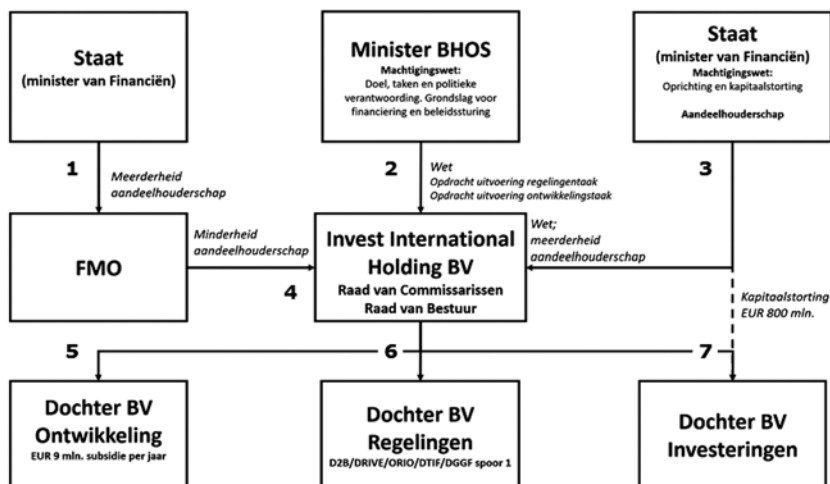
Staat
(minister van Financiën)

Minister BHOS
Machtigingswet:
Doel, taken en politieke verantwoording. Grondslag voor financiering en beleidssturing

Staat
(minister van Financiën)
Machtigingswet:
Oprichting en kapitaalstorting

Aandeelhouderschap

1
Meerderheid aandeelhouderschap

2
Wet
Opdracht uitvoering regelingentaak
Opdracht uitvoering ontwikkelingstaak

3

FMO

Minderheid aandeelhouderschap

Invest International Holding BV
Raad van Commissarissen
Raad van Bestuur

4

Wet;
meerderheid aandeelhouderschap

Kapitaalstorting
EUR 800 mln.

5

6

7

Dochter BV
Ontwikkeling
EUR 9 mln. subsidie per jaar

Dochter BV
Regelingen
D2B/DRIVE/ORIO/DTIF/DGGF spoor 1

Dochter BV
Investeringen